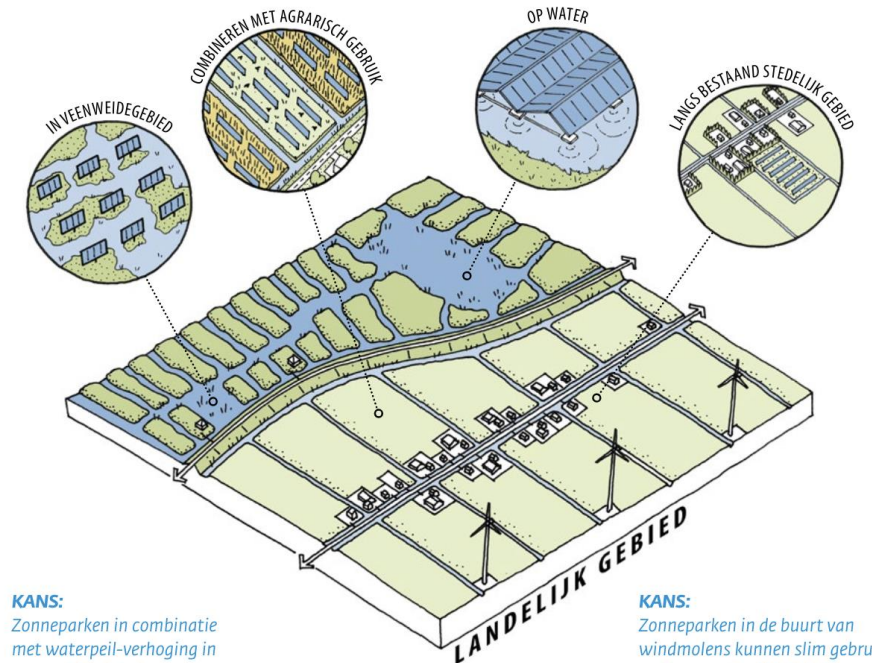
IN VEENWEIDEGEBIED

COMBINEREN MET AGRARISCH GEBRUIK

OP WATER

LANGS BESTAAND STEDELIJK GEBIED

LANDELIJK GEBIED

KANS:
Zonneparken in combinatie met waterpeil-verhoging in

KANS:
Zonneparken in de buurt van windmolens kunnen slim gebru